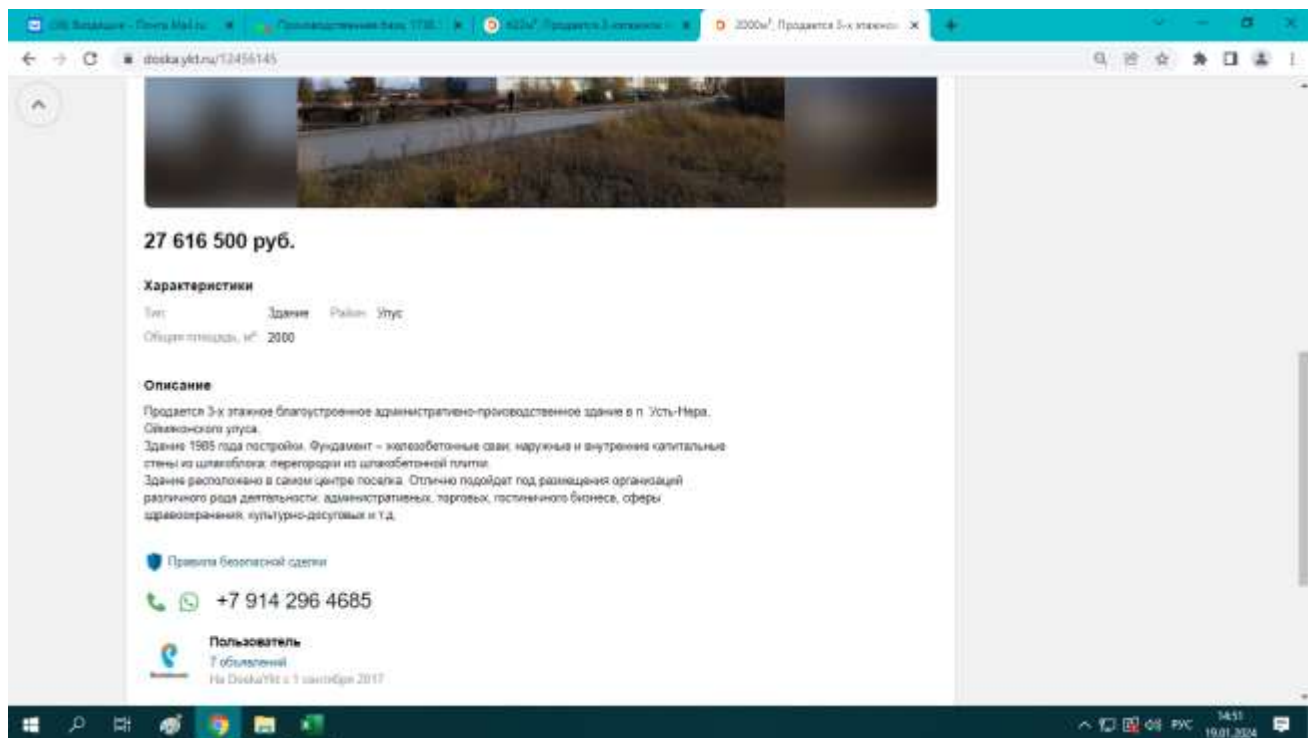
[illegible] Входящие - Почта Mail.ru ×
Производственная база 1736 ×
422м², Продается 3-этажное ×
2000м², Продается 3-х этажное ×
+

doska.ykt.ru/12456145

27 616 500 руб.

Характеристики

Тип: Здание Район: Улус
Общая площадь, м²: 2000

Описание

Продается 3-х этажное благоустроенное административно-производственное здание в п. Усть-Нера, Оймяконского улуса.
Здание 1985 года постройки. Фундамент – железобетонные сваи; наружные и внутренние капитальные стены из шлакоблока; перегородки из шлакобетонной плиты.
Здание расположено в самом центре поселка. Отлично подойдет под размещения организаций различного рода деятельности: административных, торговых, гостиничного бизнеса, сферы здравоохранения, культурно-досуговых и т.д.

Правила безопасной сделки

+7 914 296 4685

Пользователь
7 объявлений
На DoskaYkt с 1 сентября 2017

РУС 14:51 19.01.2024